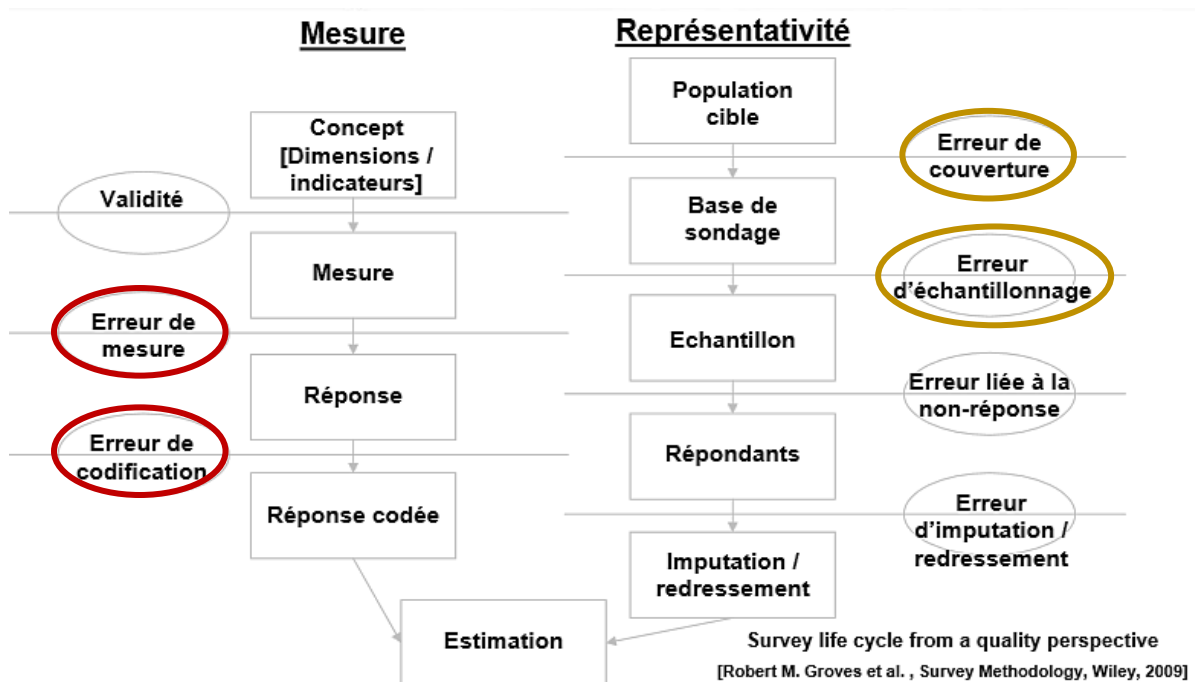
Mesure

Représentativité

Concept [Dimensions / indicateurs]

Validité

Mesure

Erreur de mesure

Réponse

Erreur de codification

Réponse codée

Population cible

Erreur de couverture

Base de sondage

Erreur d'échantillonnage

Echantillon

Erreur liée à la non-réponse

Répondants

Erreur d'imputation / redressement

Imputation / redressement

Estimation

Survey life cycle from a quality perspective
[Robert M. Groves et al. , Survey Methodology, Wiley, 2009]